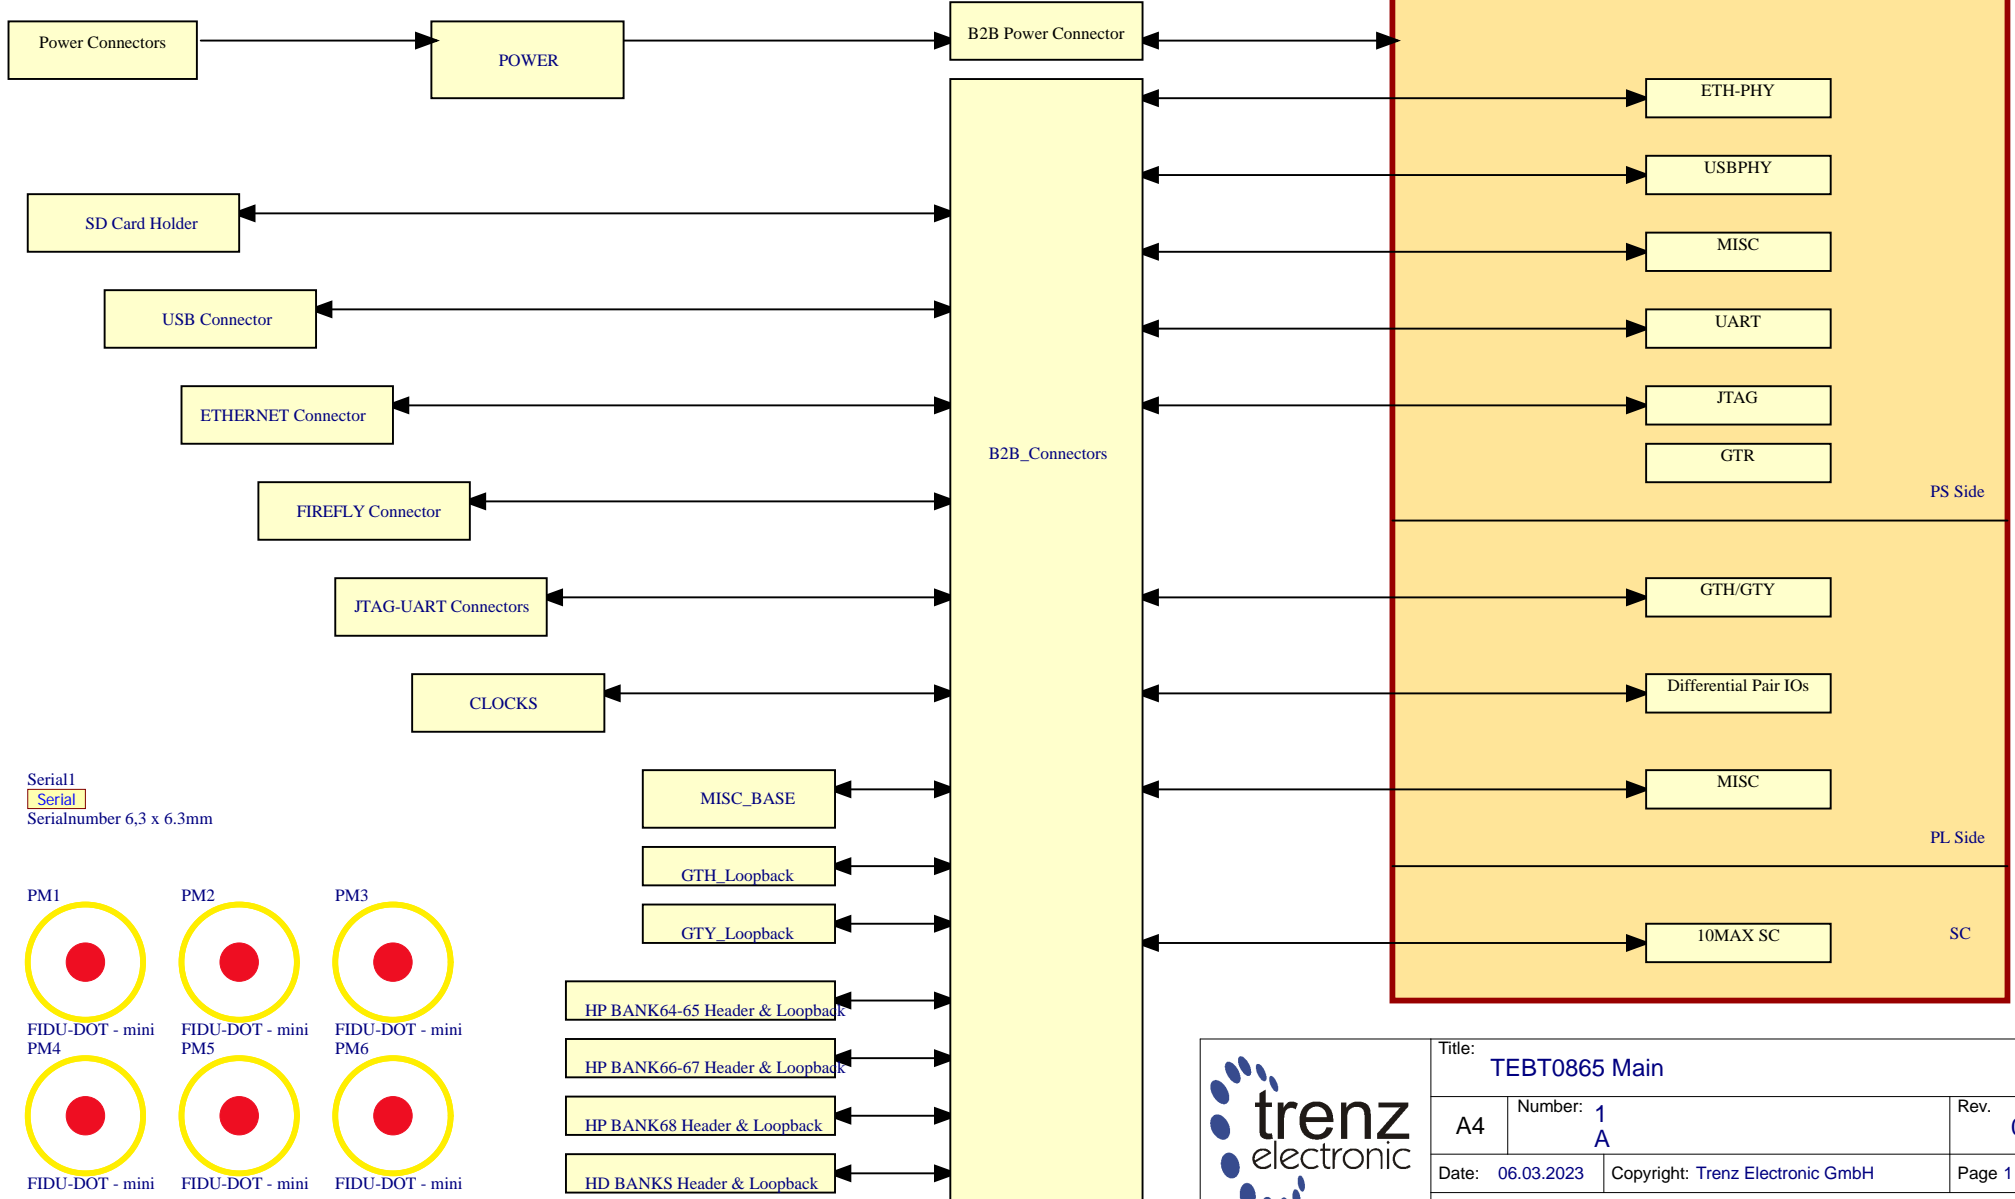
Power Connectors

POWER

B2B Power Connector

ETH-PHY

USBPHY

MISC

UART

JTAG

GTR

PS Side

SD Card Holder

USB Connector

ETHERNET Connector

FIREFLY Connector

JTAG-UART Connectors

CLOCKS

B2B_Connectors

GTH/GTY

Differential Pair IOs

MISC

PL Side

10MAX SC

SC

Serial1
Serial
Serialnumber 6,3 x 6.3mm

MISC_BASE

GTH_Loopback

GTY_Loopback

HP BANK64-65 Header & Loopback

HP BANK66-67 Header & Loopback

HP BANK68 Header & Loopback

HD BANKS Header & Loopback

PM1
FIDU-DOT - mini
PM2
FIDU-DOT - mini
PM3
FIDU-DOT - mini
PM4
FIDU-DOT - mini
PM5
FIDU-DOT - mini
PM6
FIDU-DOT - mini

trenz electronic

| Title: TEBT0865 Main | | |
|---|---|---|
| A4 | Number: 1 A | Rev. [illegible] |
| Date: 06.03.2023 | Copyright: Trenz Electronic GmbH | Page 1 |